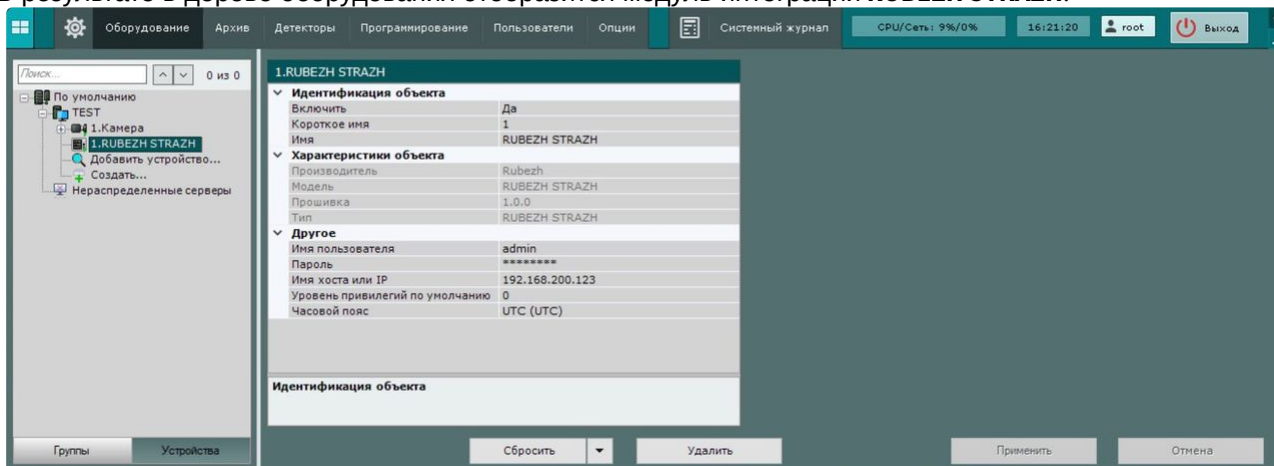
Оборудование Архив Детекторы Программирование Пользователи Опции Системный журнал CPU/Сеть: 9%/0% 16:21:20 root Выход

Поиск... 0 из 0

По умолчанию
TEST
1.Камера
1.RUBEZH STRAZH
Добавить устройство...
Создать...
Нераспределенные серверы

1.RUBEZH STRAZH

Идентификация объекта

| | |
|---|---|
| Включить | Да |
| Короткое имя | 1 |
| Имя | RUBEZH STRAZH |

Характеристики объекта

| | |
|---|---|
| Производитель | Rubezh |
| Модель | RUBEZH STRAZH |
| Прошивка | 1.0.0 |
| Тип | RUBEZH STRAZH |

Другое

| | |
|---|---|
| Имя пользователя | admin |
| Пароль | ******** |
| Имя хоста или IP | 192.168.200.123 |
| Уровень привилегий по умолчанию | 0 |
| Часовой пояс | UTC (UTC) |

Идентификация объекта

Группы Устройства

Сбросить Удалить Применить Отмена